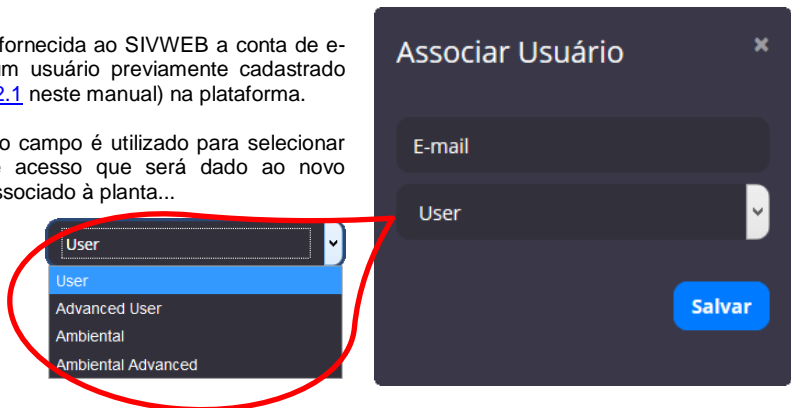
fornecida ao SIVWEB a conta de e-
um usuário previamente cadastrado
2.1 neste manual) na plataforma.

o campo é utilizado para selecionar
e acesso que será dado ao novo
ssociado à planta...

User

User
Advanced User
Ambiental
Ambiental Advanced

Associar Usuário

×

E-mail

User

Salvar